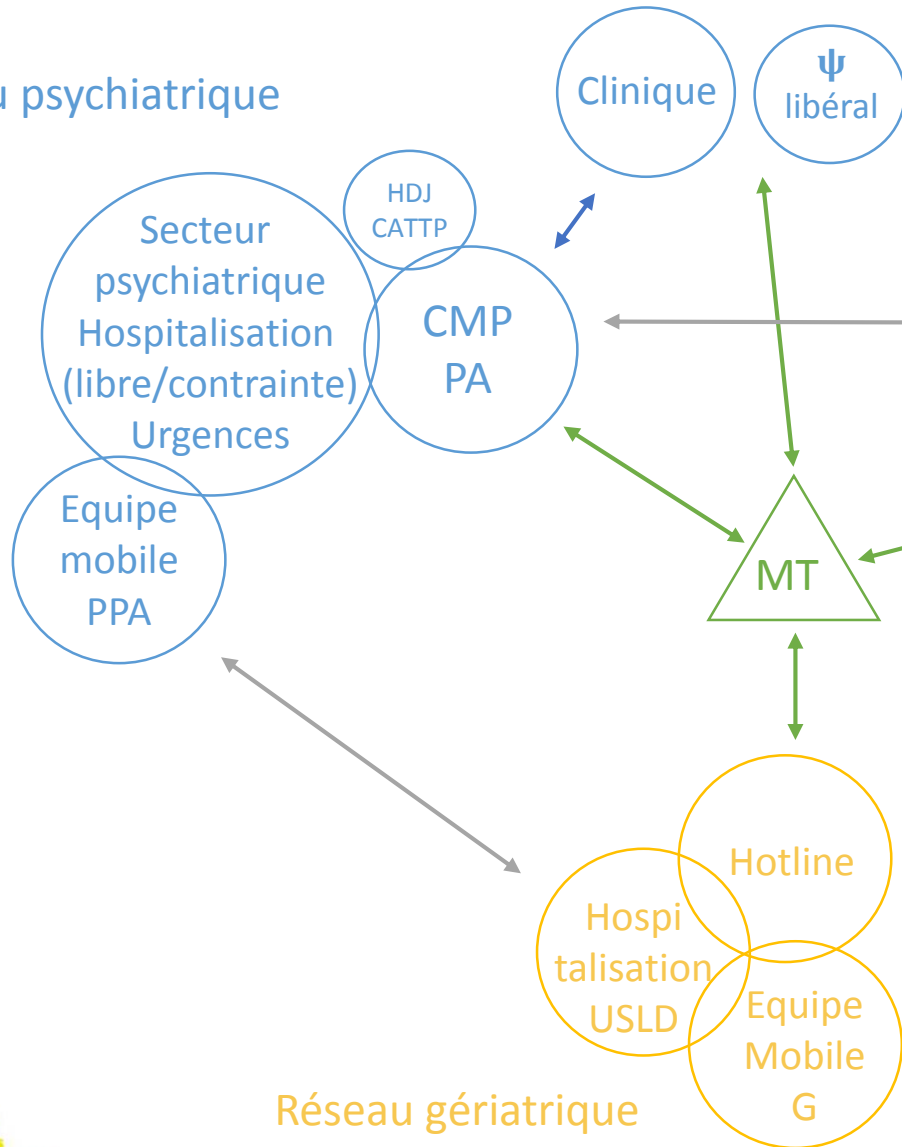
u psychiatrique

Clinique

ψ
libéral

HDJ
CATTP

Secteur psychiatrique Hospitalisation (libre/contrainte) Urgences

CMP
PA

Equipe mobile PPA

MT

Hotline

Hospi talisation USLD

Equipe Mobile G

Réseau gériatrique